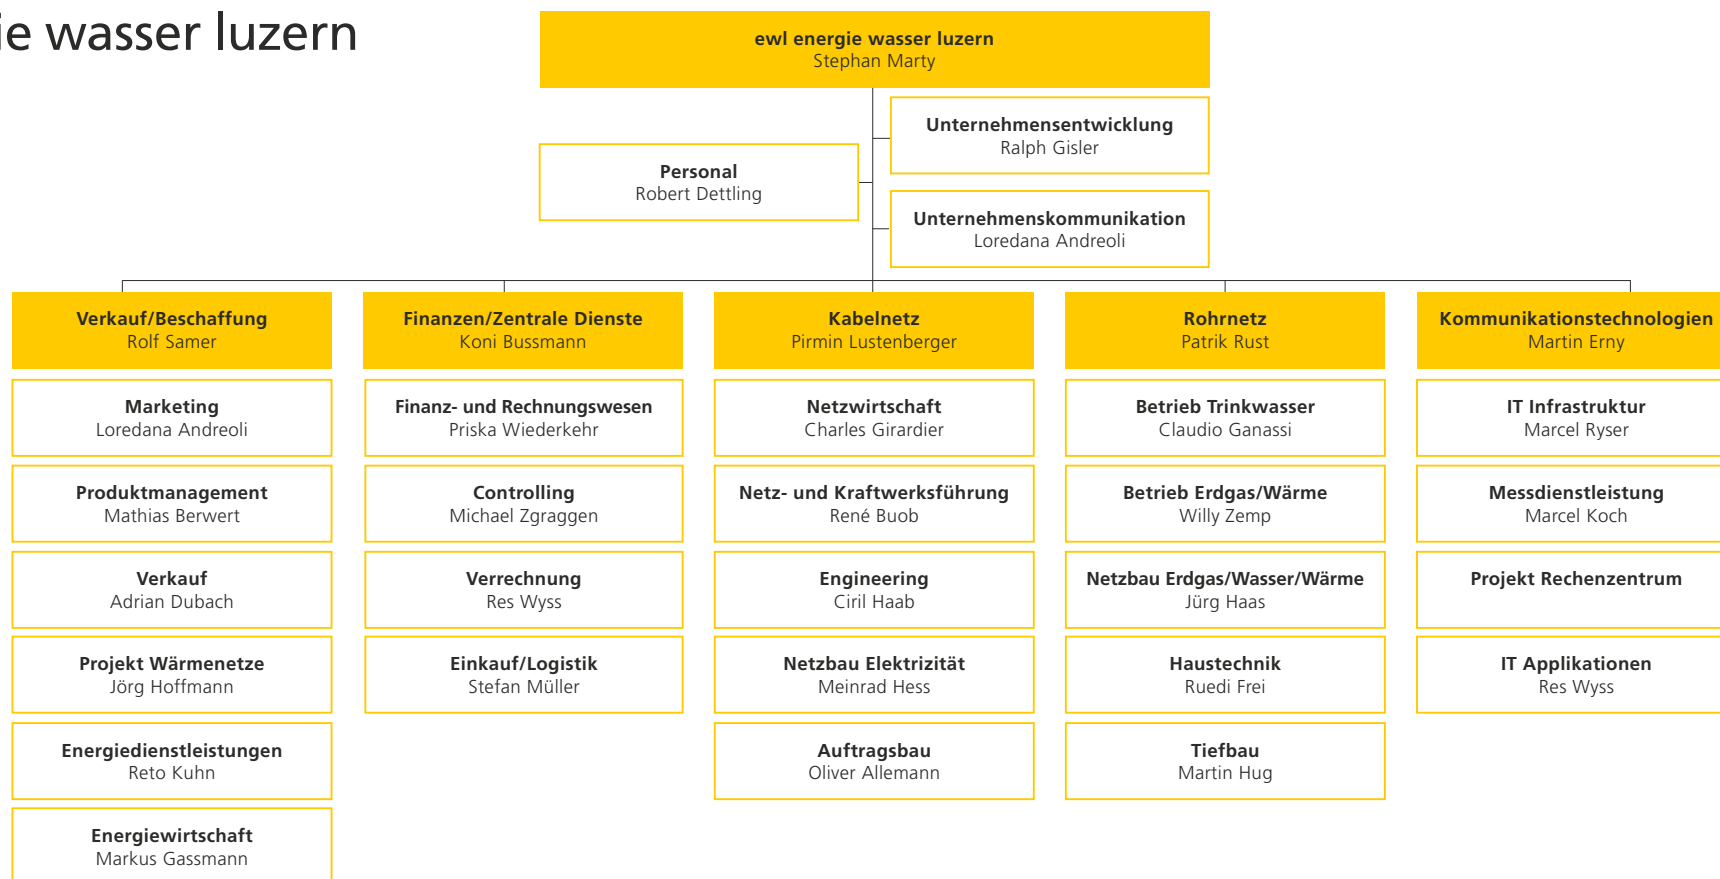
ie wasser luzern

ewl energie wasser luzern
Stephan Marty

Unternehmensentwicklung
Ralph Gisler

Personal
Robert Dettling

Unternehmenskommunikation
Loredana Andreoli

Verkauf/Beschaffung
Rolf Samer

Marketing
Loredana Andreoli

Produktmanagement
Mathias Berwert

Verkauf
Adrian Dubach

Projekt Wärmenetze
Jörg Hoffmann

Energiedienstleistungen
Reto Kuhn

Energiewirtschaft
Markus Gassmann

Finanzen/Zentrale Dienste
Koni Bussmann

Finanz- und Rechnungswesen
Priska Wiederkehr

Controlling
Michael Zgraggen

Verrechnung
Res Wyss

Einkauf/Logistik
Stefan Müller

Kabelnetz
Pirmin Lustenberger

Netzwirtschaft
Charles Girardier

Netz- und Kraftwerksführung
René Buob

Engineering
Ciril Haab

Netzbau Elektrizität
Meinrad Hess

Auftragsbau
Oliver Allemann

Rohrnetz
Patrik Rust

Betrieb Trinkwasser
Claudio Ganassi

Betrieb Erdgas/Wärme
Willy Zemp

Netzbau Erdgas/Wasser/Wärme
Jürg Haas

Haustechnik
Ruedi Frei

Tiefbau
Martin Hug

Kommunikationstechnologien
Martin Erny

IT Infrastruktur
Marcel Ryser

Messdienstleistung
Marcel Koch

Projekt Rechenzentrum

IT Applikationen
Res Wyss